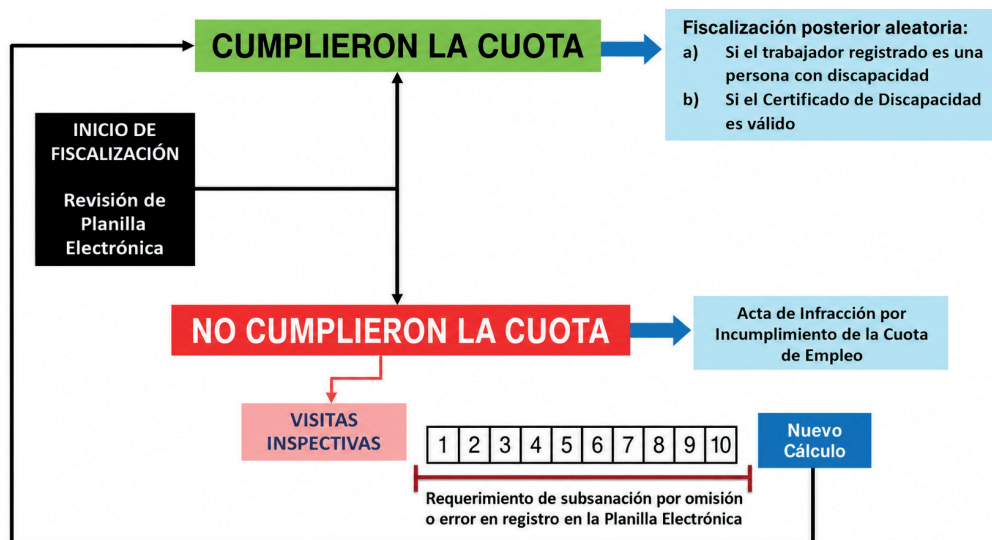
CUMPLIERON LA CUOTA

Fiscalización posterior aleatoria:
a) Si el trabajador registrado es una persona con discapacidad
b) Si el Certificado de Discapacidad es válido

INICIO DE FISCALIZACIÓN

Revisión de Planilla Electrónica

NO CUMPLIERON LA CUOTA

Acta de Infracción por Incumplimiento de la Cuota de Empleo

VISITAS INSPECTIVAS

| 1 | 2 | 3 | 4 | 5 | 6 | 7 | 8 | 9 | 10 |
|---|---|---|---|---|---|---|---|---|---|

Nuevo Cálculo

Requerimiento de subsanación por omisión o error en registro en la Planilla Electrónica